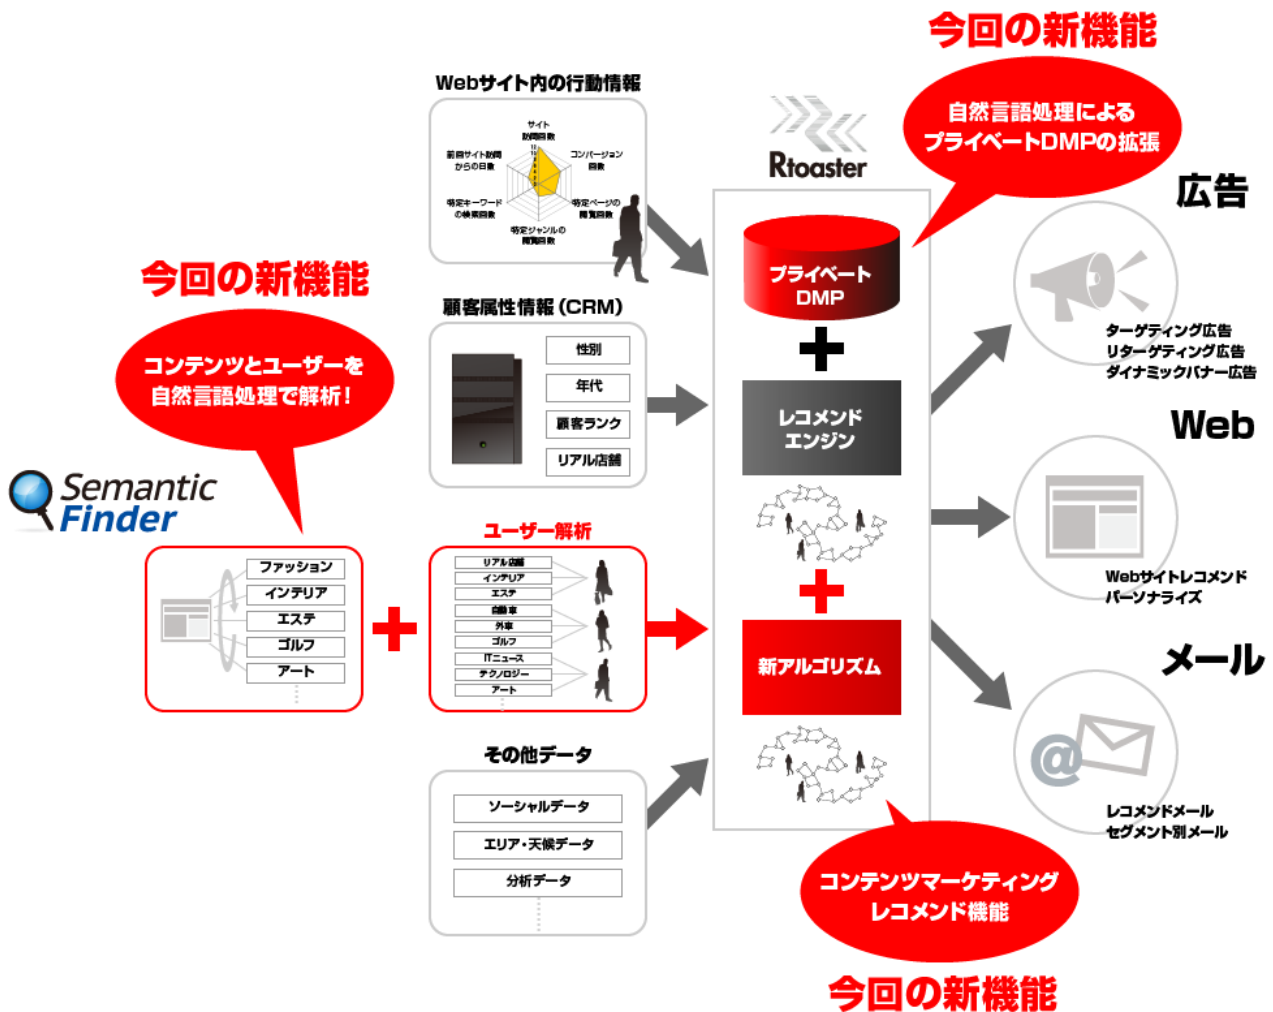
今回の新機能

自然言語処理による
プライベートDMPの拡張

Webサイト内の行動情報

サイト
訪問回数
前回サイト訪問からの日数
コンバージョン回数
特定キーワードの検索回数
特定ページの閲覧回数
特定ジャンルの閲覧回数

Rtoaster

広告

今回の新機能

コンテンツとユーザーを
自然言語処理で解析!

顧客属性情報(CRM)

性別
年代
顧客ランク
リアル店舗

プライベート
DMP

レコメンド
エンジン

ターゲティング広告
リターゲティング広告
ダイナミックバナー広告

Web

Semantic Finder

ユーザー解析

ファッション
インテリア
エステ
ゴルフ
アート

リアル店舗
インテリア
エステ
自動車
外車
ゴルフ
ITニュース
テクノロジー
アート

新アルゴリズム

Webサイトレコメンド
パーソナライズ

メール

その他データ

ソーシャルデータ
エリア・天候データ
分析データ

レコメンドメール
セグメント別メール

コンテンツマーケティング
レコメンド機能

今回の新機能